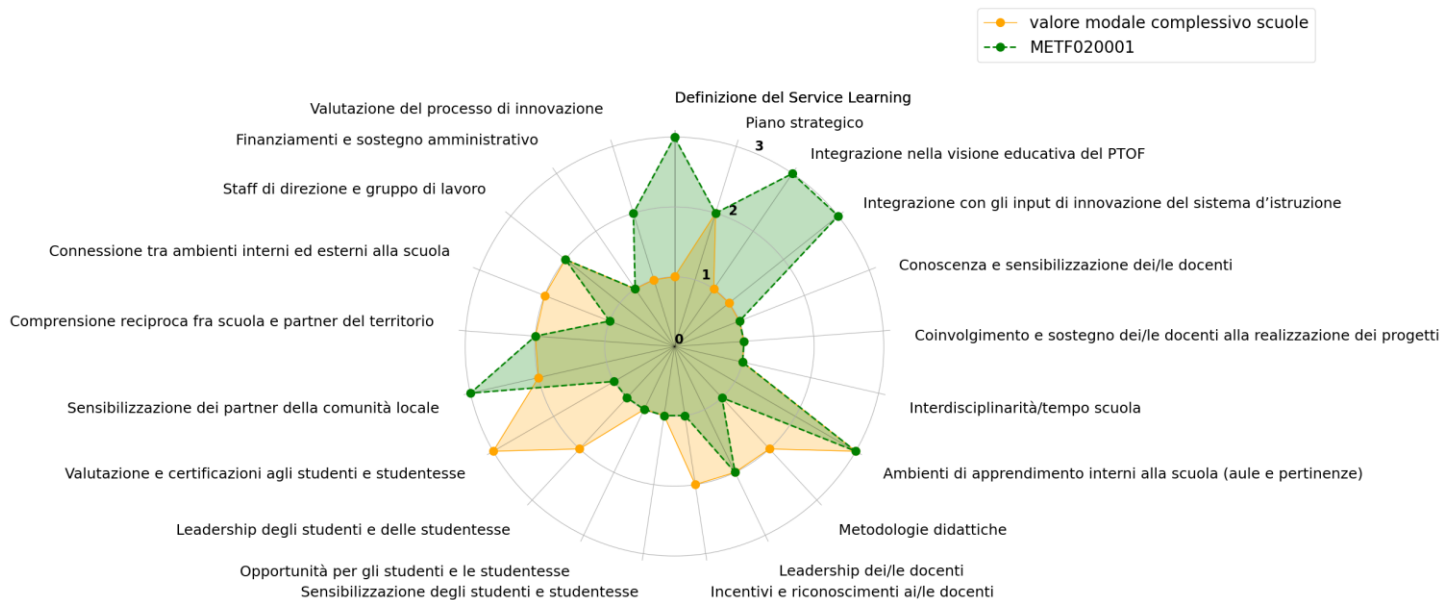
valore modale complessivo scuole
METF020001

Definizione del Service Learning
Piano strategico
Integrazione nella visione educativa del PTOF
Integrazione con gli input di innovazione del sistema d'istruzione
Conoscenza e sensibilizzazione dei/le docenti
Coinvolgimento e sostegno dei/le docenti alla realizzazione dei progetti
Interdisciplinarità/tempo scuola
Ambienti di apprendimento interni alla scuola (aule e pertinenze)
Metodologie didattiche
Leadership dei/le docenti
Incentivi e riconoscimenti ai/le docenti
Sensibilizzazione degli studenti e studentesse
Opportunità per gli studenti e le studentesse
Leadership degli studenti e delle studentesse
Valutazione e certificazioni agli studenti e studentesse
Sensibilizzazione dei partner della comunità locale
Comprensione reciproca fra scuola e partner del territorio
Connessione tra ambienti interni ed esterni alla scuola
Staff di direzione e gruppo di lavoro
Finanziamenti e sostegno amministrativo
Valutazione del processo di innovazione

0
1
2
3